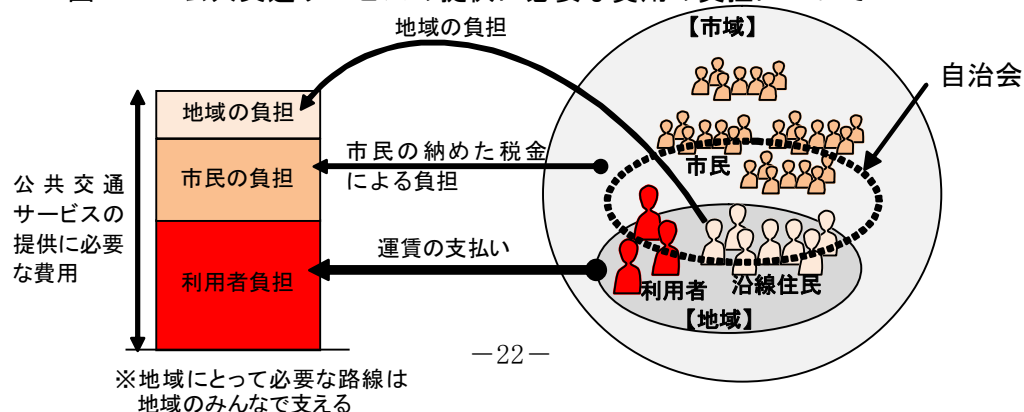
地域の負担

【市域】

自治会

地域の負担

市民の納めた税金による負担

市民の負担

公共交通サービスの提供に必要な費用

市民

運賃の支払い

利用者負担

利用者

沿線住民

【地域】

－22－

※地域にとって必要な路線は地域のみんなで支える